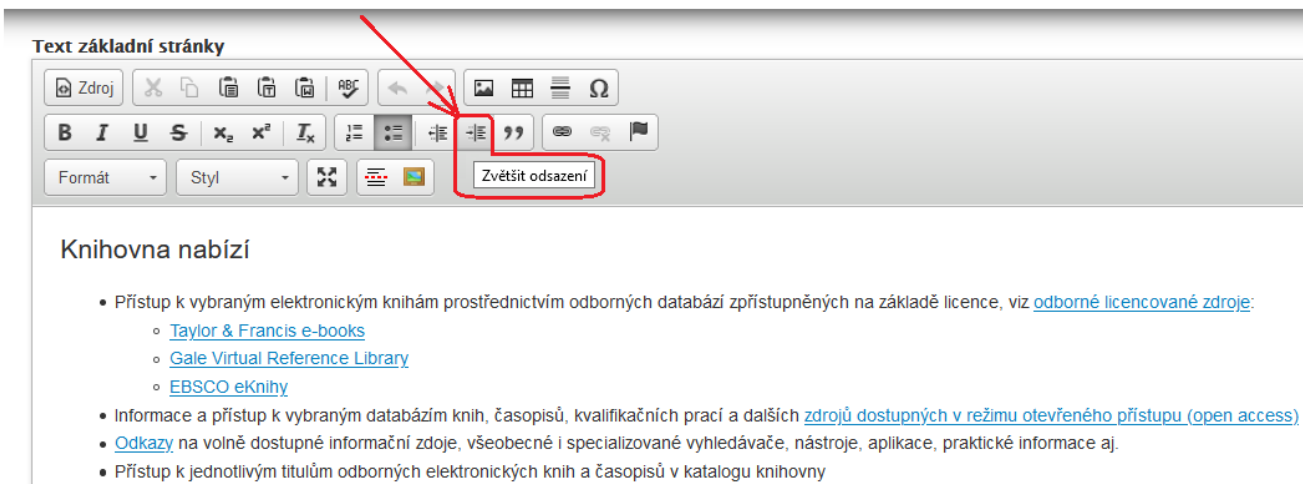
Text základní stránky

Zdroj

B I U S $x_2$ $x^2$ $I_x$

Formát

Styl

Zvětšit odsazení

Knihovna nabízí

- Přístup k vybraným elektronickým knihám prostřednictvím odborných databází zpřístupněných na základě licence, viz odborné licencované zdroje:
  - Taylor & Francis e-books
  - Gale Virtual Reference Library
  - EBSCO eKnihy
- Informace a přístup k vybraným databázím knih, časopisů, kvalifikačních prací a dalších zdrojů dostupných v režimu otevřeného přístupu (open access)
- Odkazy na volně dostupné informační zdoje, všeobecné i specializované vyhledávače, nástroje, aplikace, praktické informace aj.
- Přístup k jednotlivým titulům odborných elektronických knih a časopisů v katalogu knihovny